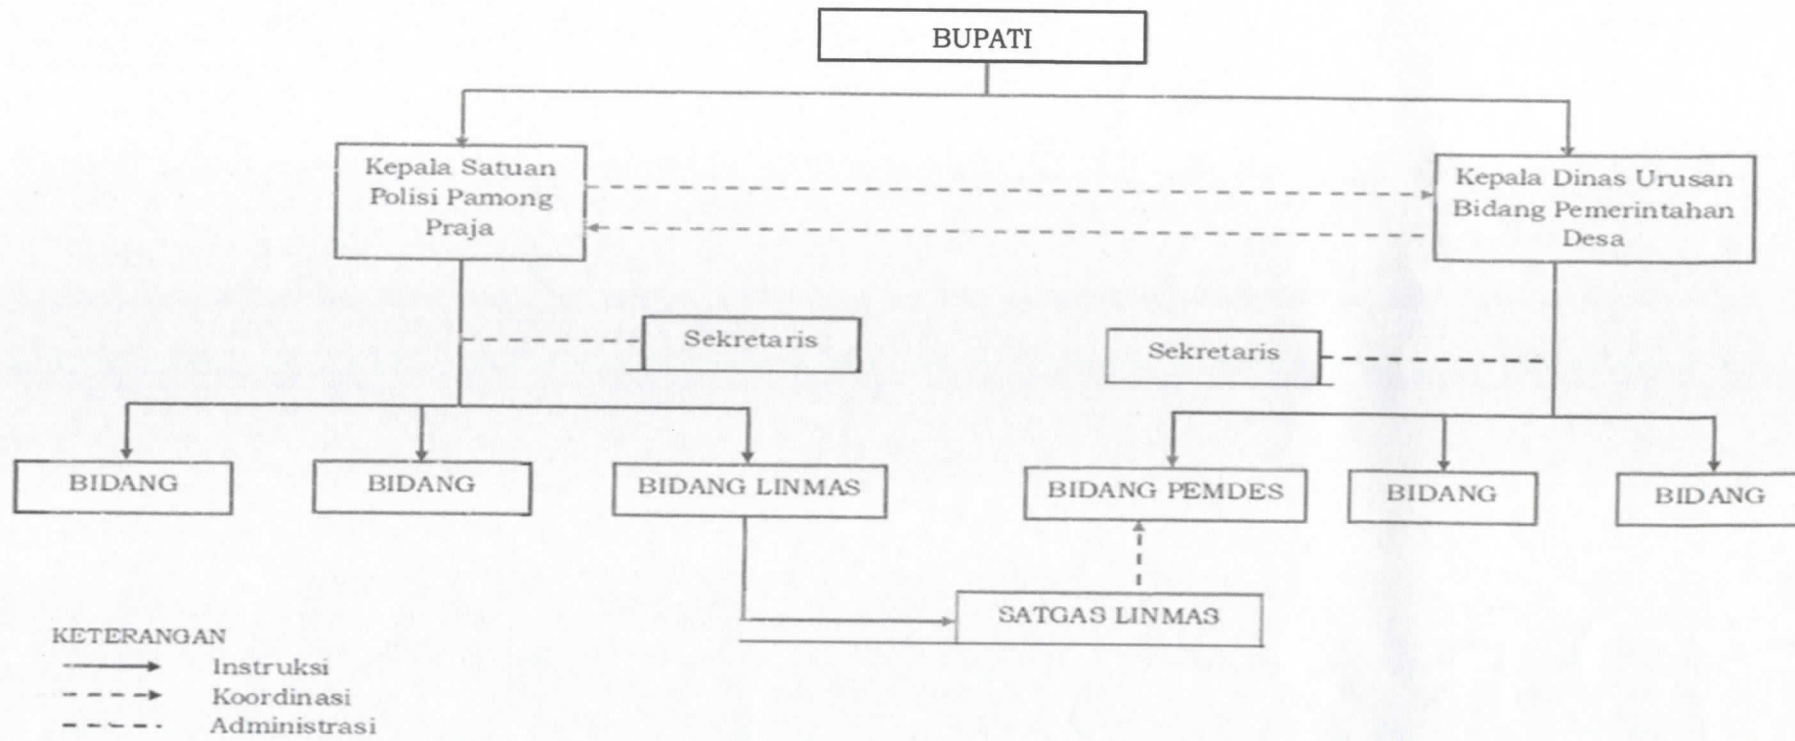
BUPATI

Kepala Satuan Polisi Pamong Praja

Kepala Dinas Urusan Bidang Pemerintahan Desa

Sekretaris

Sekretaris

BIDANG

BIDANG

BIDANG LINMAS

BIDANG PEMDES

BIDANG

BIDANG

SATGAS LINMAS

KETERANGAN
Instruksi
Koordinasi
Administrasi